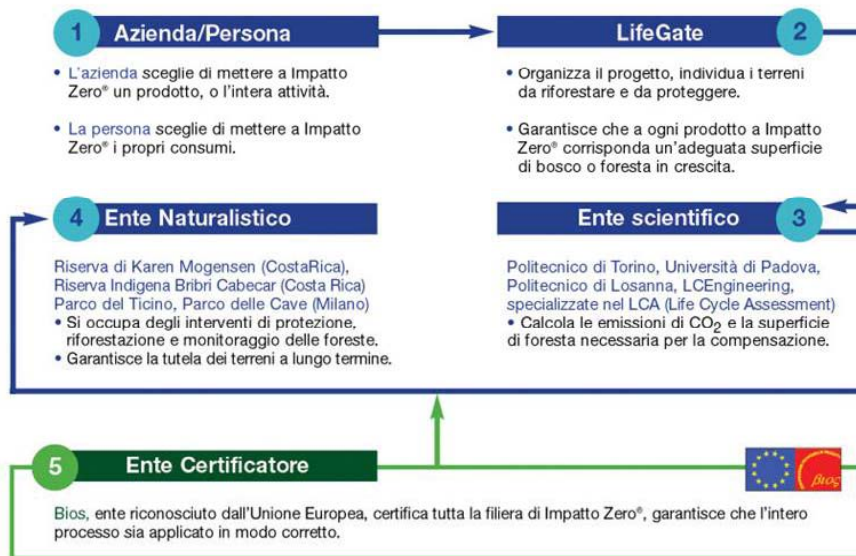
1 Azienda/Persona

• L'azienda sceglie di mettere a Impatto Zero® un prodotto, o l'intera attività.

• La persona sceglie di mettere a Impatto Zero® i propri consumi.

LifeGate 2

• Organizza il progetto, individua i terreni da riforestare e da proteggere.

• Garantisce che a ogni prodotto a Impatto Zero® corrisponda un'adeguata superficie di bosco o foresta in crescita.

4 Ente Naturalistico

Riserva di Karen Mogensen (CostaRica), Riserva Indigena Bribri Cabecar (Costa Rica) Parco del Ticino, Parco delle Cave (Milano)
• Si occupa degli interventi di protezione, riforestazione e monitoraggio delle foreste.
• Garantisce la tutela dei terreni a lungo termine.

Ente scientifico 3

Politecnico di Torino, Università di Padova, Politecnico di Losanna, LCEngineering, specializzate nel LCA (Life Cycle Assessment)
• Calcola le emissioni di $CO_2$ e la superficie di foresta necessaria per la compensazione.

5 Ente Certificatore

Bios

Bios, ente riconosciuto dall'Unione Europea, certifica tutta la filiera di Impatto Zero®, garantisce che l'intero processo sia applicato in modo corretto.